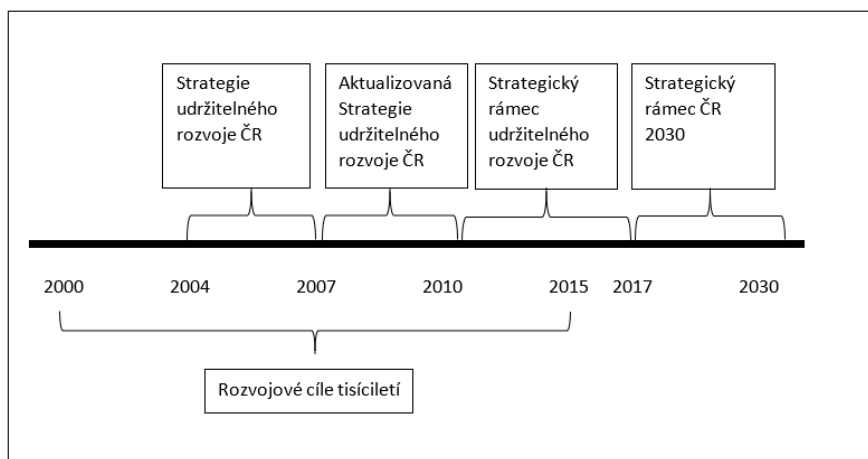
Strategie udržitelného rozvoje ČR

Aktualizovaná Strategie udržitelného rozvoje ČR

Strategický rámec udržitelného rozvoje ČR

Strategický rámec ČR 2030

2000 2004 2007 2010 2015 2017 2030

Rozvojové cíle tisíciletí